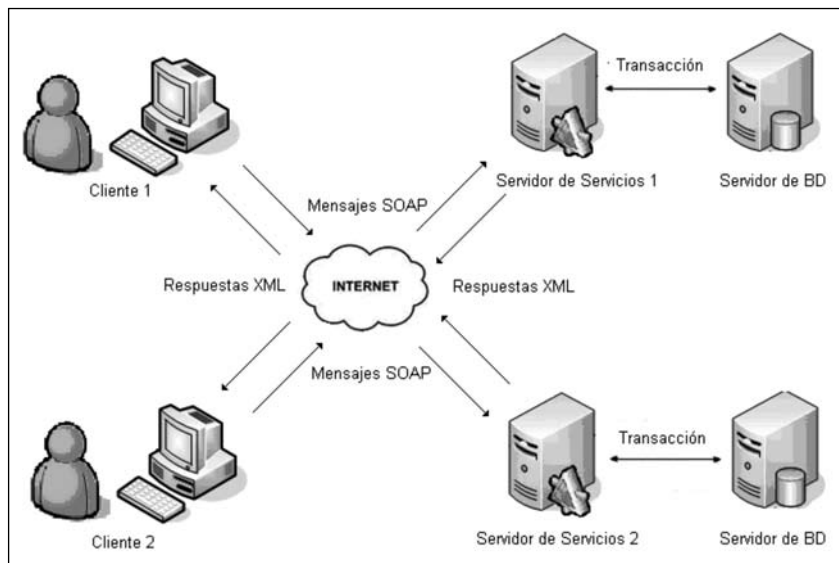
Transacción

Cliente 1

Mensajes SOAP

Servidor de Servicios 1

Servidor de BD

Respuestas XML

INTERNET

Respuestas XML

Mensajes SOAP

Transacción

Cliente 2

Servidor de Servicios 2

Servidor de BD